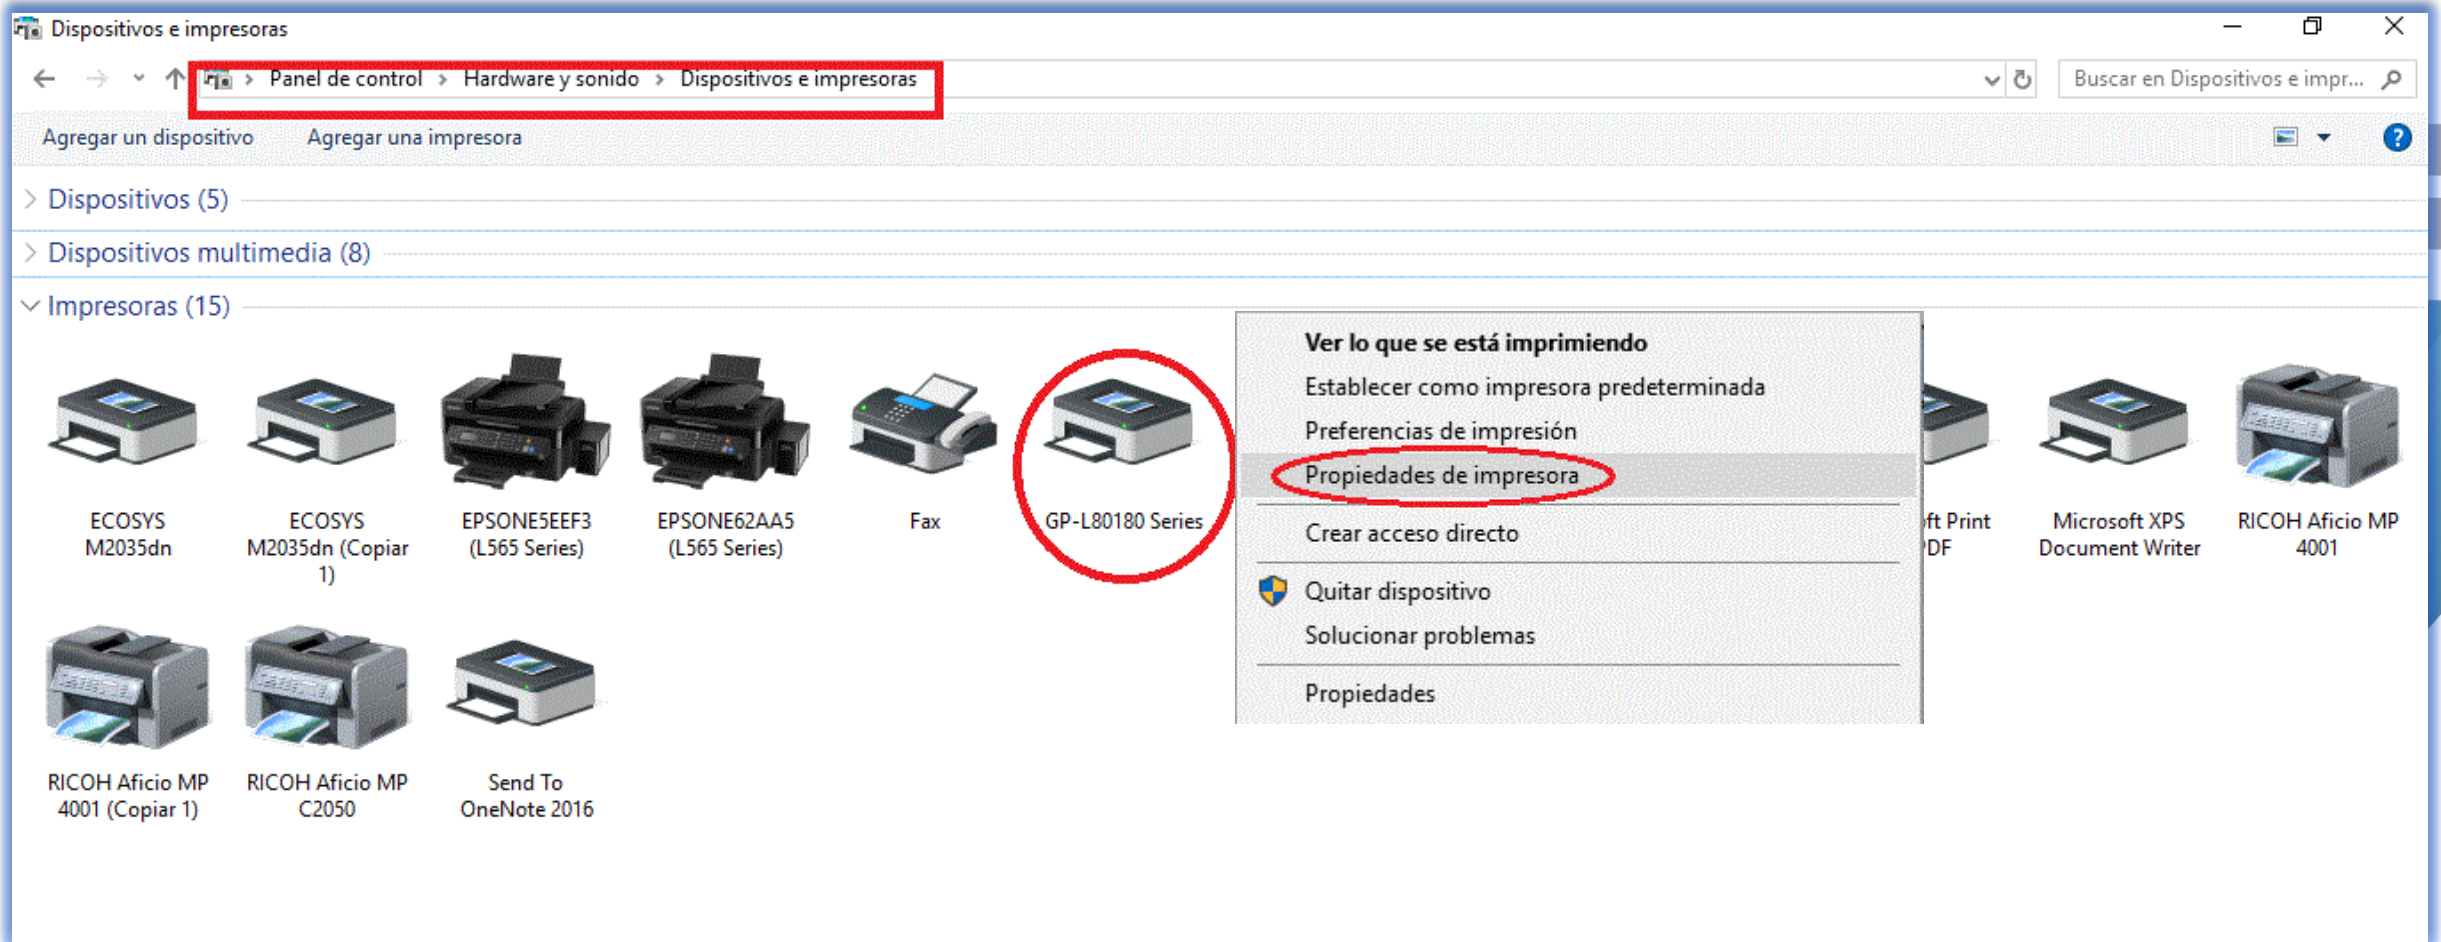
Dispositivos e impresoras

Panel de control > Hardware y sonido > Dispositivos e impresoras

Buscar en Dispositivos e impr...

Agregar un dispositivo    Agregar una impresora

Dispositivos (5)

Dispositivos multimedia (8)

Impresoras (15)

ECOSYS M2035dn

ECOSYS M2035dn (Copiar 1)

EPSONE5EEF3 (L565 Series)

EPSONE62AA5 (L565 Series)

Fax

GP-L80180 Series

ft Print DF

Microsoft XPS Document Writer

RICOH Aficio MP 4001

RICOH Aficio MP 4001 (Copiar 1)

RICOH Aficio MP C2050

Send To OneNote 2016

Ver lo que se está imprimiendo
Establecer como impresora predeterminada
Preferencias de impresión
Propiedades de impresora
Crear acceso directo
Quitar dispositivo
Solucionar problemas
Propiedades